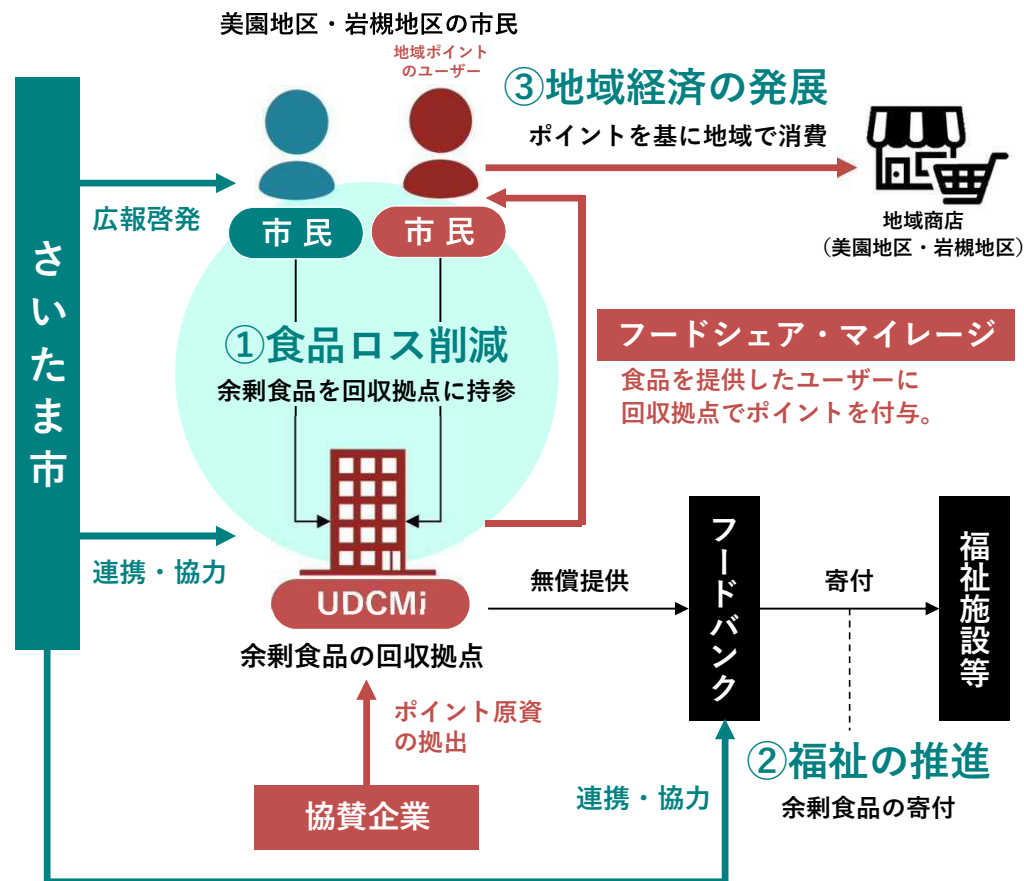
美園地区・岩槻地区の市民

地域ポイントのユーザー

③地域経済の発展

ポイントを基に地域で消費

地域商店
（美園地区・岩槻地区）

さいたま市

広報啓発

市民

市民

①食品ロス削減

余剰食品を回収拠点に持参

フードシェア・マイレージ

食品を提供したユーザーに回収拠点でポイントを付与。

連携・協力

UDCMi

余剰食品の回収拠点

無償提供

フードバンク

寄付

福祉施設等

ポイント原資の拠出

協賛企業

連携・協力

②福祉の推進

余剰食品の寄付